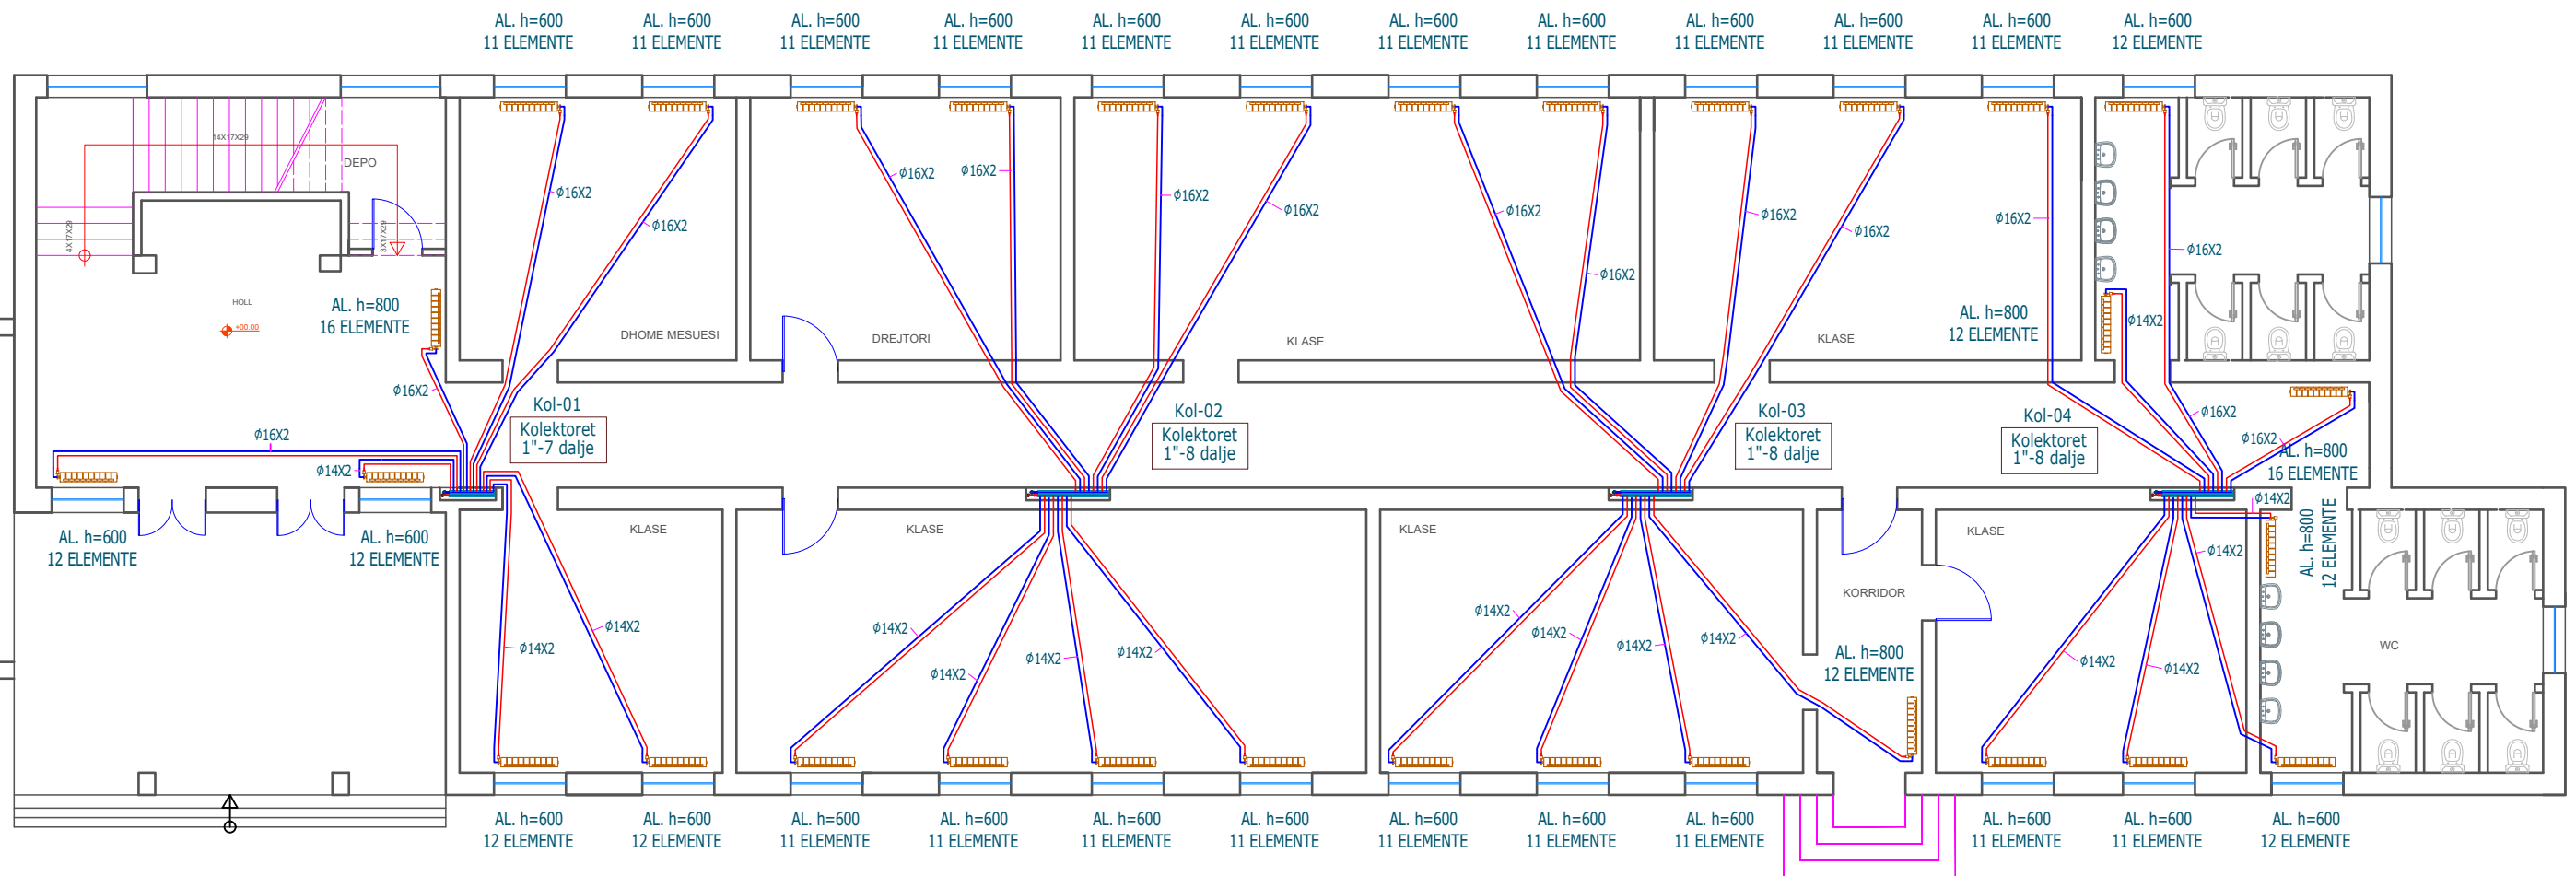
AL. h=600
11 ELEMENTE

AL. h=600
11 ELEMENTE

AL. h=600
11 ELEMENTE

AL. h=600
11 ELEMENTE

AL. h=600
11 ELEMENTE

AL. h=600
11 ELEMENTE

AL. h=600
11 ELEMENTE

AL. h=600
11 ELEMENTE

AL. h=600
11 ELEMENTE

AL. h=600
11 ELEMENTE

AL. h=600
11 ELEMENTE

AL. h=600
12 ELEMENTE

14X17X29

DEPO

4X17X29

3X17X29

HOLL

+00.00

AL. h=800
16 ELEMENTE

DHOME MESUESI

DREJTORI

KLASE

KLASE

AL. h=800
12 ELEMENTE

Φ16X2 Φ16X2 Φ16X2 Φ16X2 Φ16X2 Φ16X2 Φ16X2 Φ16X2 Φ16X2 Φ16X2 Φ16X2 Φ16X2 Φ16X2

Φ14X2

Φ16X2

Φ16X2

Φ14X2

Kol-01
Kolektoret
1"-7 dalje

Kol-02
Kolektoret
1"-8 dalje

Kol-03
Kolektoret
1"-8 dalje

Kol-04
Kolektoret
1"-8 dalje

Φ16X2

Φ16X2

AL. h=800
16 ELEMENTE

Φ14X2

AL. h=800
12 ELEMENTE

AL. h=600
12 ELEMENTE

AL. h=600
12 ELEMENTE

KLASE

KLASE

KLASE

KORRIDOR

KLASE

WC

Φ14X2 Φ14X2 Φ14X2 Φ14X2 Φ14X2 Φ14X2 Φ14X2 Φ14X2 Φ14X2 Φ14X2 Φ14X2 Φ14X2 Φ14X2 Φ14X2

AL. h=800
12 ELEMENTE

AL. h=600
12 ELEMENTE

AL. h=600
12 ELEMENTE

AL. h=600
11 ELEMENTE

AL. h=600
11 ELEMENTE

AL. h=600
11 ELEMENTE

AL. h=600
11 ELEMENTE

AL. h=600
11 ELEMENTE

AL. h=600
11 ELEMENTE

AL. h=600
11 ELEMENTE

AL. h=600
11 ELEMENTE

AL. h=600
11 ELEMENTE

AL. h=600
12 ELEMENTE